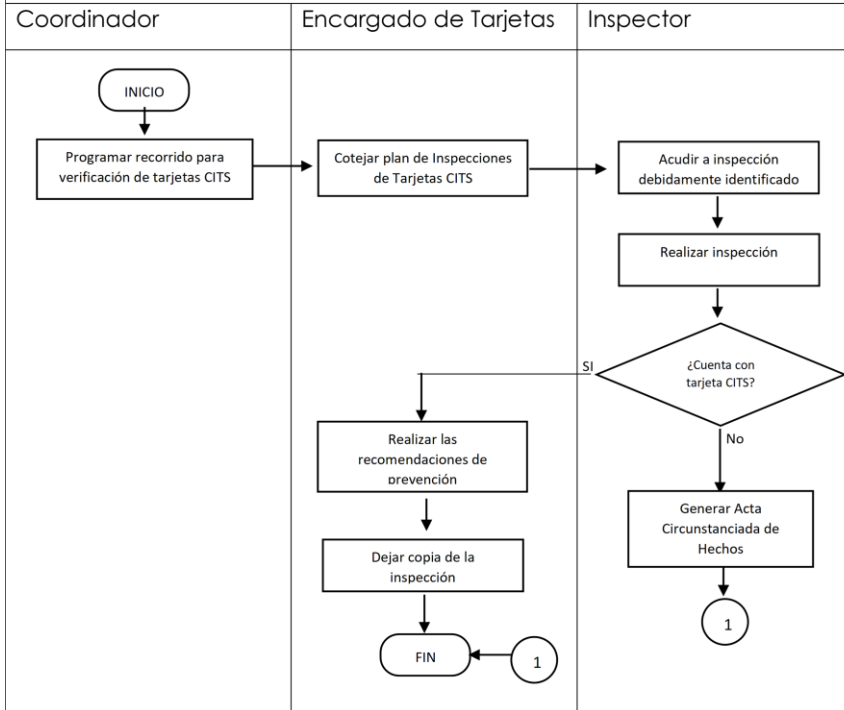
Coordinador

Encargado de Tarjetas

Inspector

INICIO

Programar recorrido para verificación de tarjetas CITS

Cotejar plan de Inspecciones de Tarjetas CITS

Acudir a inspección debidamente identificado

Realizar inspección

¿Cuenta con tarjeta CITS?

SI

No

Realizar las recomendaciones de prevención

Generar Acta Circunstanciada de Hechos

Dejar copia de la inspección

1

FIN

1